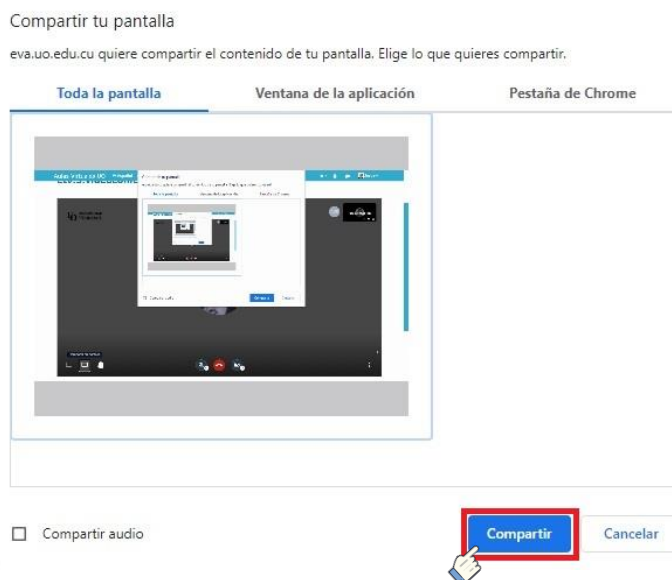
Compartir tu pantalla

eva.uo.edu.cu quiere compartir el contenido de tu pantalla. Elige lo que quieres compartir.

Toda la pantalla

Ventana de la aplicación

Pestaña de Chrome

Compartir audio

Compartir

Cancelar